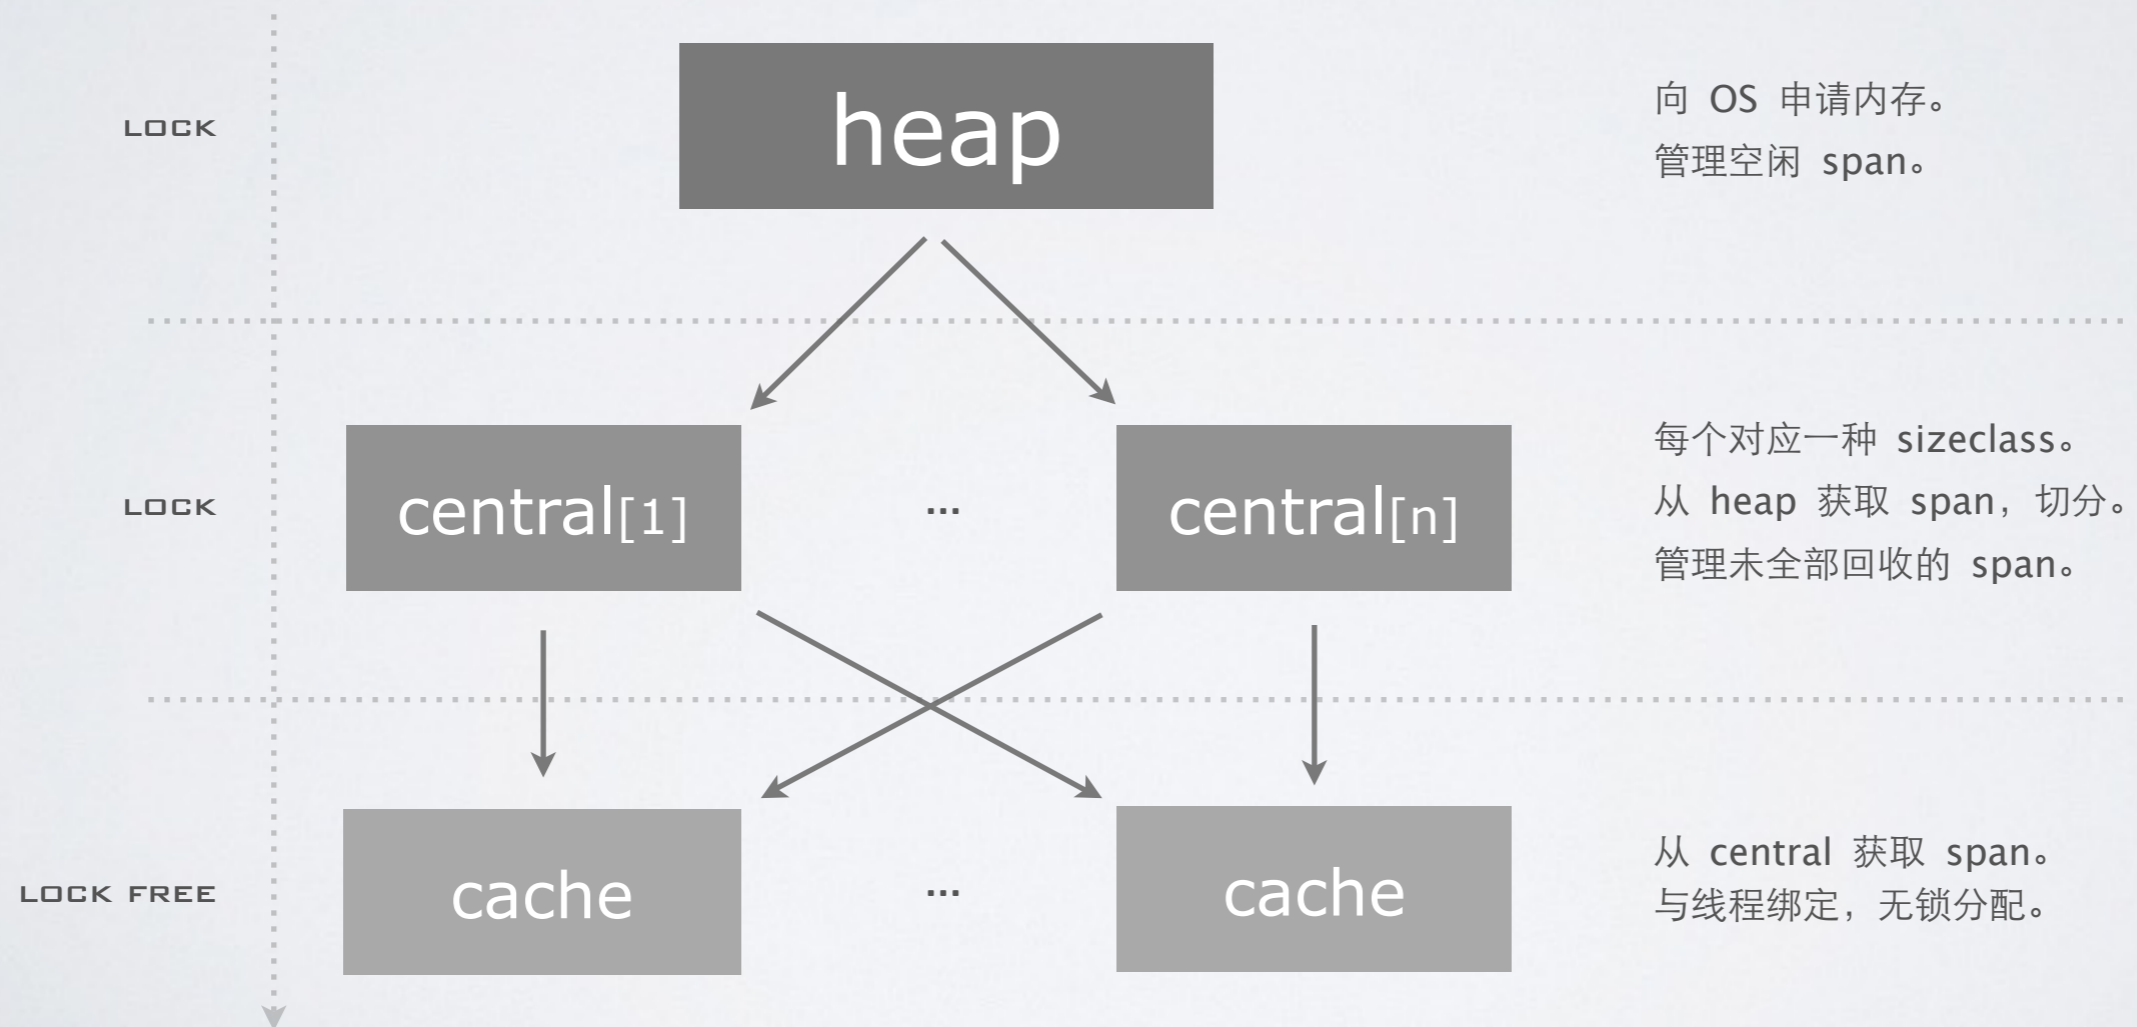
LOCK

heap

向 OS 申请内存。
管理空闲 span。

LOCK

central[1]

...

central[n]

每个对应一种 sizeclass。
从 heap 获取 span，切分。
管理未全部回收的 span。

LOCK FREE

cache

...

cache

从 central 获取 span。
与线程绑定，无锁分配。